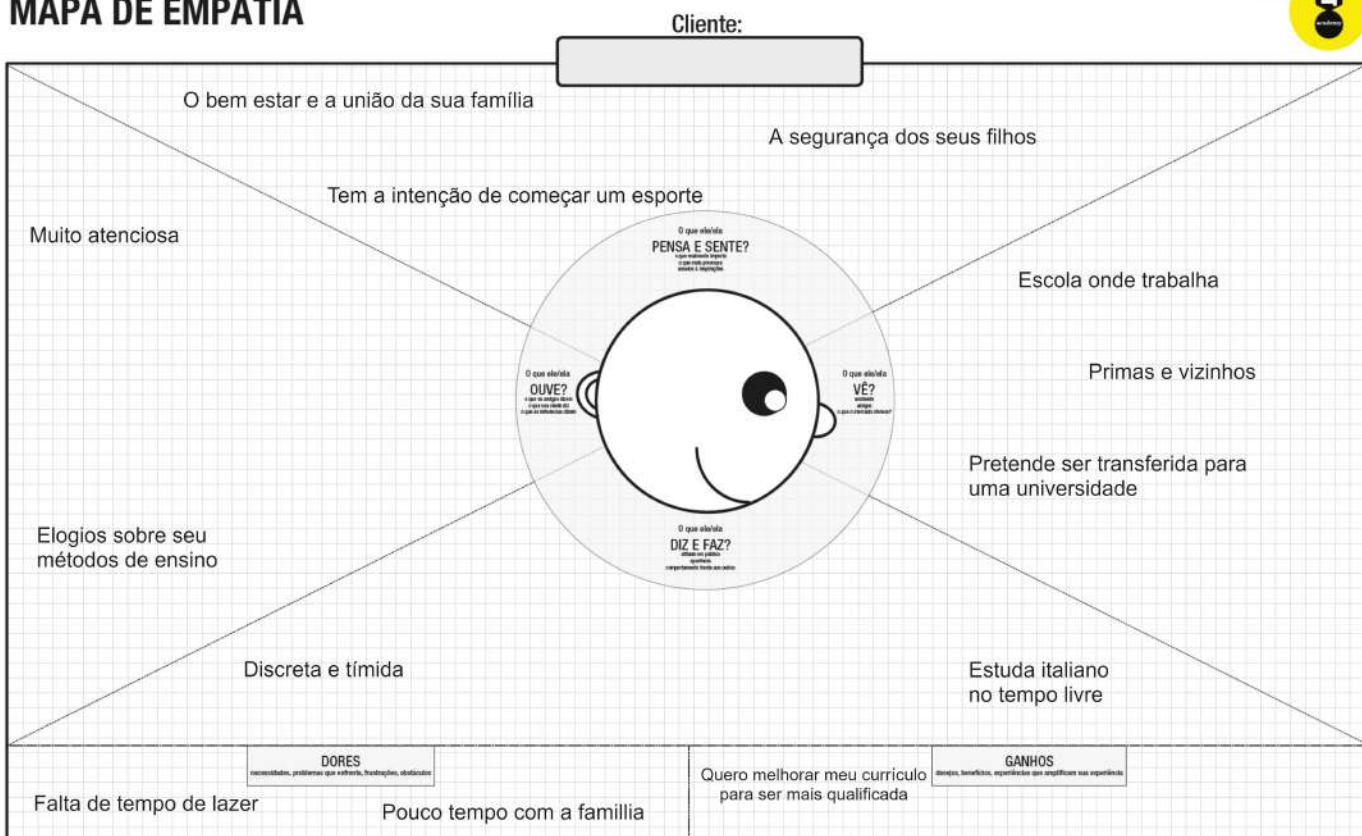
MAPA DE EMPATIA

Cliente:

O bem estar e a união da sua família

A segurança dos seus filhos

Tem a intenção de começar um esporte

Muito atenciosa

O que ele/ela
PENSA E SENTE?
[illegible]

Escola onde trabalha

O que ele/ela
OUVE?
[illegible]

O que ele/ela
VÊ?
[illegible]

Primas e vizinhos

Pretende ser transferida para uma universidade

Elogios sobre seu métodos de ensino

O que ele/ela
DIZ E FAZ?
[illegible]

Discreta e tímida

Estuda italiano no tempo livre

DORES
necessidades, problemas que enfrenta, frustrações, obstáculos

Falta de tempo de lazer

Pouco tempo com a famillia

Quero melhorar meu currículo para ser mais qualificada

GANHOS
desejos, benefícios, experiências que amplifiquem sua experiência